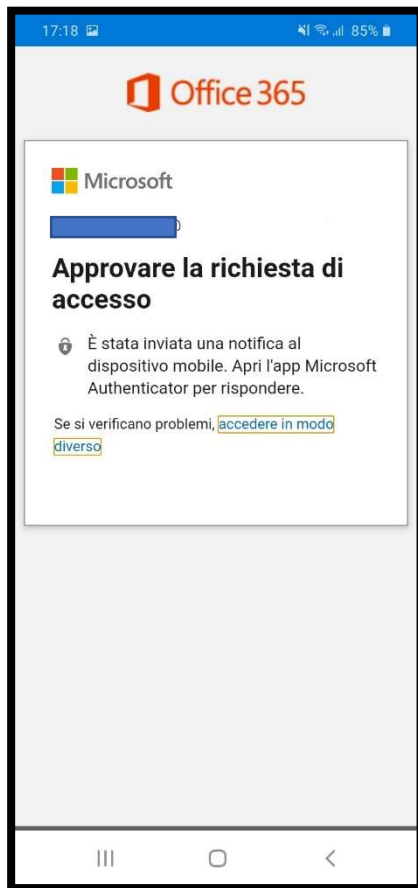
17:18 85%

Office 365

Microsoft

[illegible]

Approvare la richiesta di accesso

È stata inviata una notifica al dispositivo mobile. Apri l'app Microsoft Authenticator per rispondere.

Se si verificano problemi, accedere in modo diverso